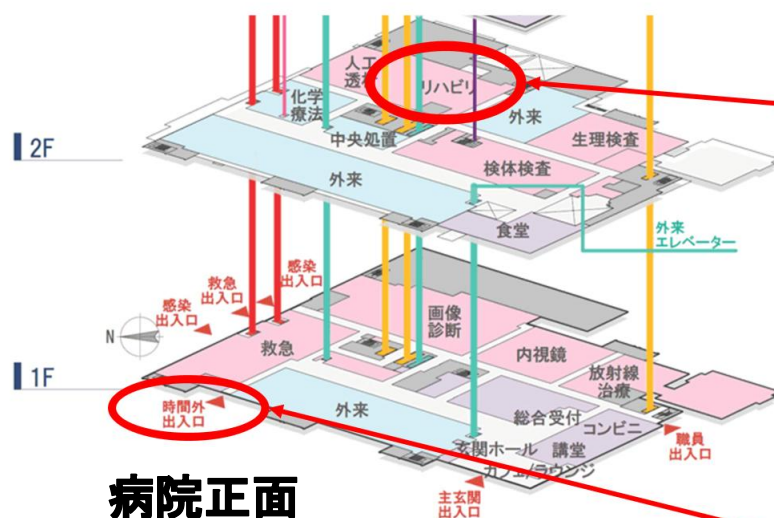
2F

人工透析
リハビリ
化学療法
中央処置
外来
生理検査
検体検査
外来
食堂
外来エレベーター

1F

感染出入口
救急出入口
感染出入口
N
救急
画像診断
内視鏡
放射線治療
時間外出入口
外来
総合受付
コンビニ
玄関ホール
講堂
カフェ/ラウンジ
職員出入口
主玄関出入口

病院正面